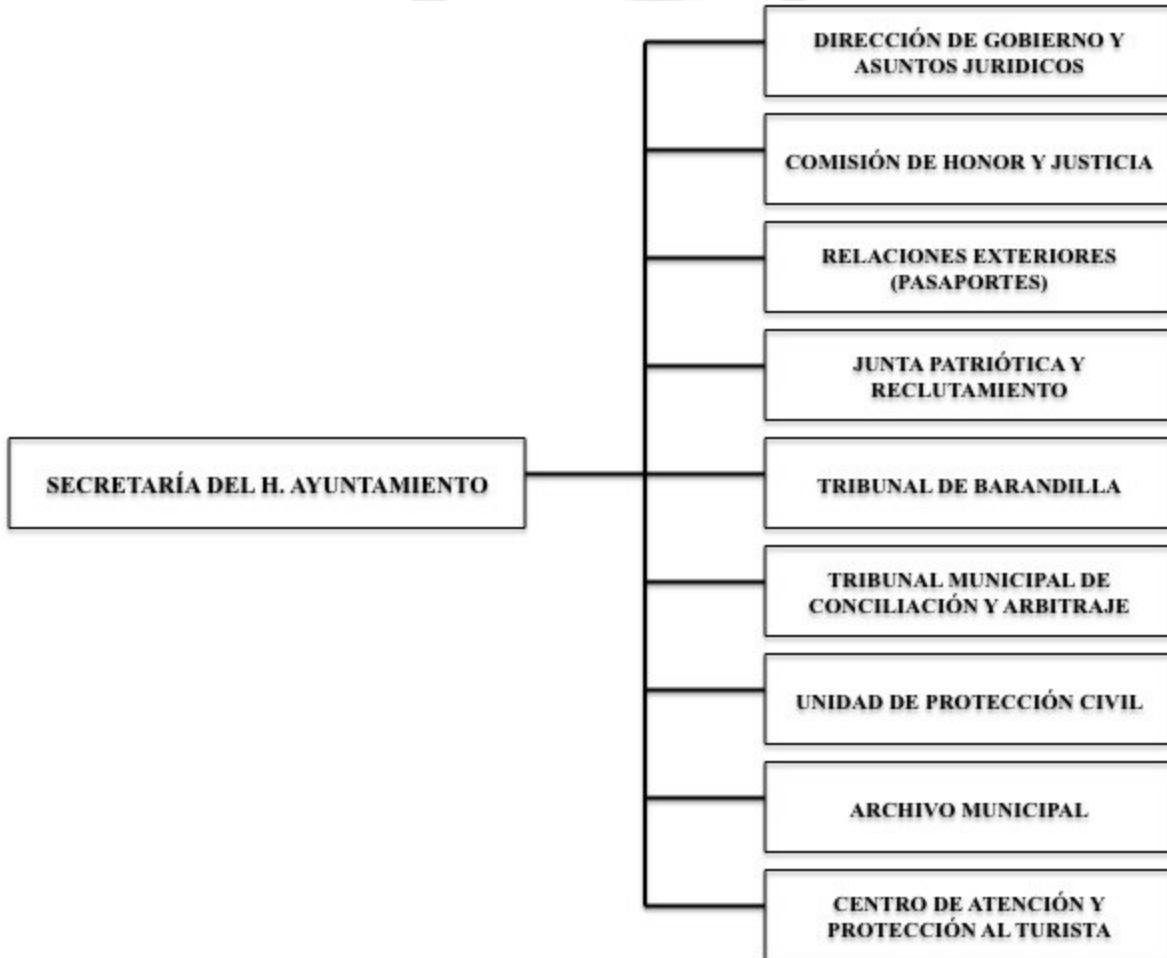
SECRETARÍA DEL H. AYUNTAMIENTO

DIRECCIÓN DE GOBIERNO Y ASUNTOS JURIDICOS

COMISIÓN DE HONOR Y JUSTICIA

RELACIONES EXTERIORES (PASAPORTES)

JUNTA PATRIÓTICA Y RECLUTAMIENTO

TRIBUNAL DE BARANDILLA

TRIBUNAL MUNICIPAL DE CONCILIACIÓN Y ARBITRAJE

UNIDAD DE PROTECCIÓN CIVIL

ARCHIVO MUNICIPAL

CENTRO DE ATENCIÓN Y PROTECCIÓN AL TURISTA